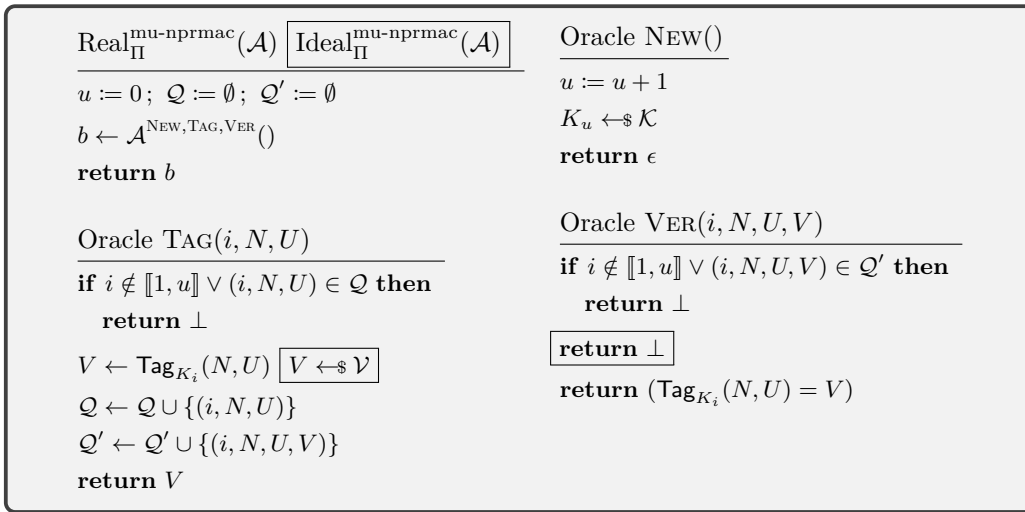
$\text{Real}_{\Pi}^{\text{mu-nprmac}}(\mathcal{A})$ $\boxed{\text{Ideal}_{\Pi}^{\text{mu-nprmac}}(\mathcal{A})}$

$u \coloneqq 0\,;\ \mathcal{Q} \coloneqq \emptyset\,;\ \mathcal{Q}' \coloneqq \emptyset$

$b \leftarrow \mathcal{A}^{\text{New},\text{Tag},\text{Ver}}()$

**return** $b$

Oracle $\text{Tag}(i, N, U)$

**if** $i \notin [\![1, u]\!] \vee (i, N, U) \in \mathcal{Q}$ **then**

**return** $\perp$

$V \leftarrow \mathsf{Tag}_{K_i}(N, U)$ $\boxed{V \leftarrow\!\!\$\ \mathcal{V}}$

$\mathcal{Q} \leftarrow \mathcal{Q} \cup \{(i, N, U)\}$

$\mathcal{Q}' \leftarrow \mathcal{Q}' \cup \{(i, N, U, V)\}$

**return** $V$

Oracle $\text{New}()$

$u \coloneqq u + 1$

$K_u \leftarrow\!\!\$\ \mathcal{K}$

**return** $\epsilon$

Oracle $\text{Ver}(i, N, U, V)$

**if** $i \notin [\![1, u]\!] \vee (i, N, U, V) \in \mathcal{Q}'$ **then**

**return** $\perp$

$\boxed{\textbf{return } \perp}$

**return** $(\mathsf{Tag}_{K_i}(N, U) = V)$